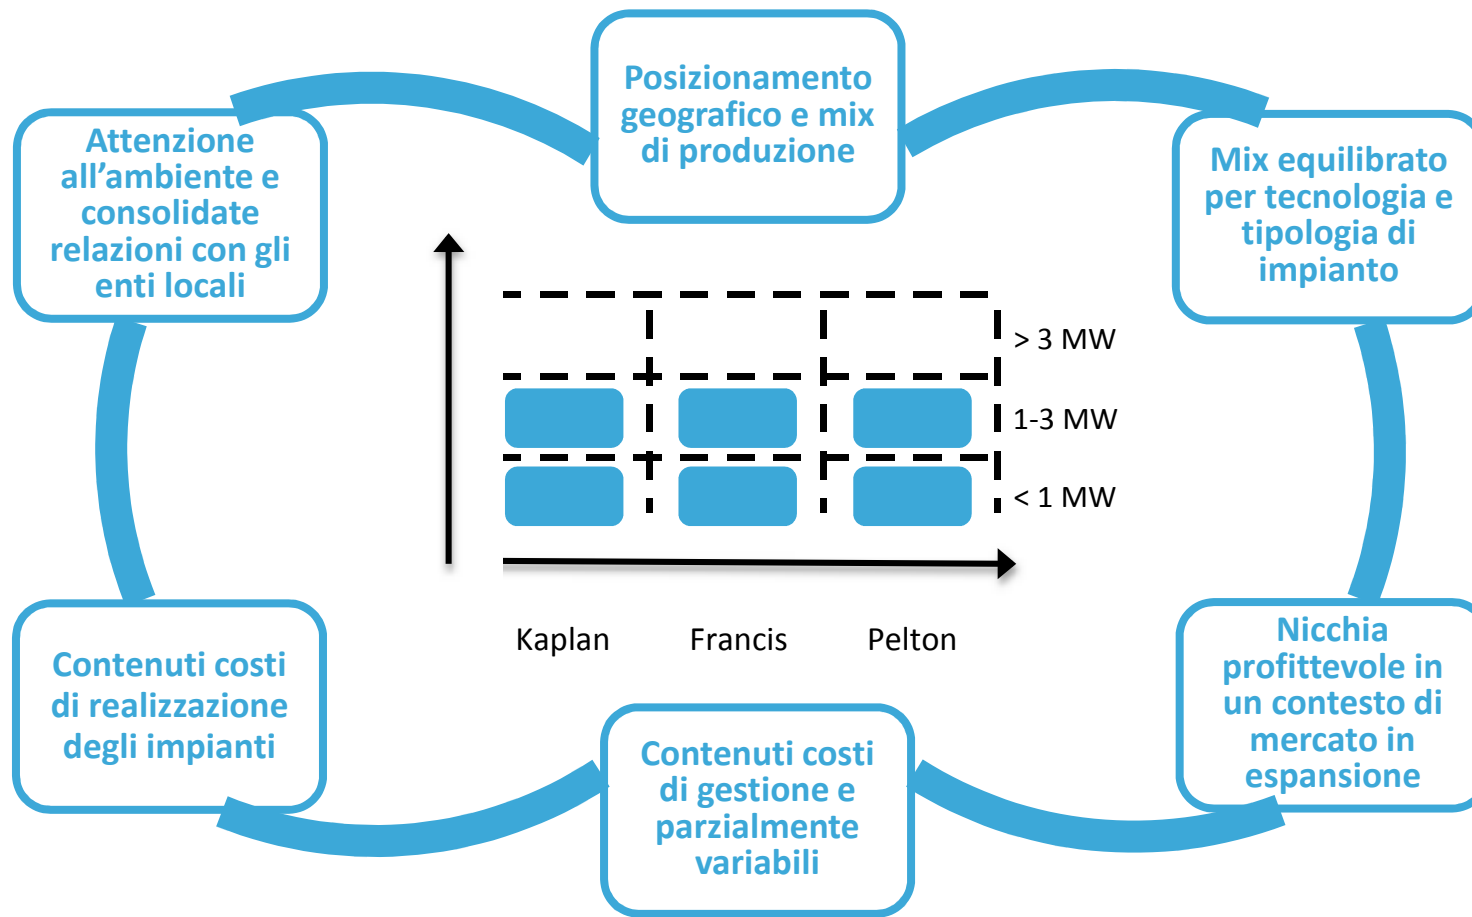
Posizionamento geografico e mix di produzione

Mix equilibrato per tecnologia e tipologia di impianto

Nicchia profittevole in un contesto di mercato in espansione

Contenuti costi di gestione e parzialmente variabili

Contenuti costi di realizzazione degli impianti

Attenzione all'ambiente e consolidate relazioni con gli enti locali

> 3 MW

1-3 MW

< 1 MW

Kaplan

Francis

Pelton